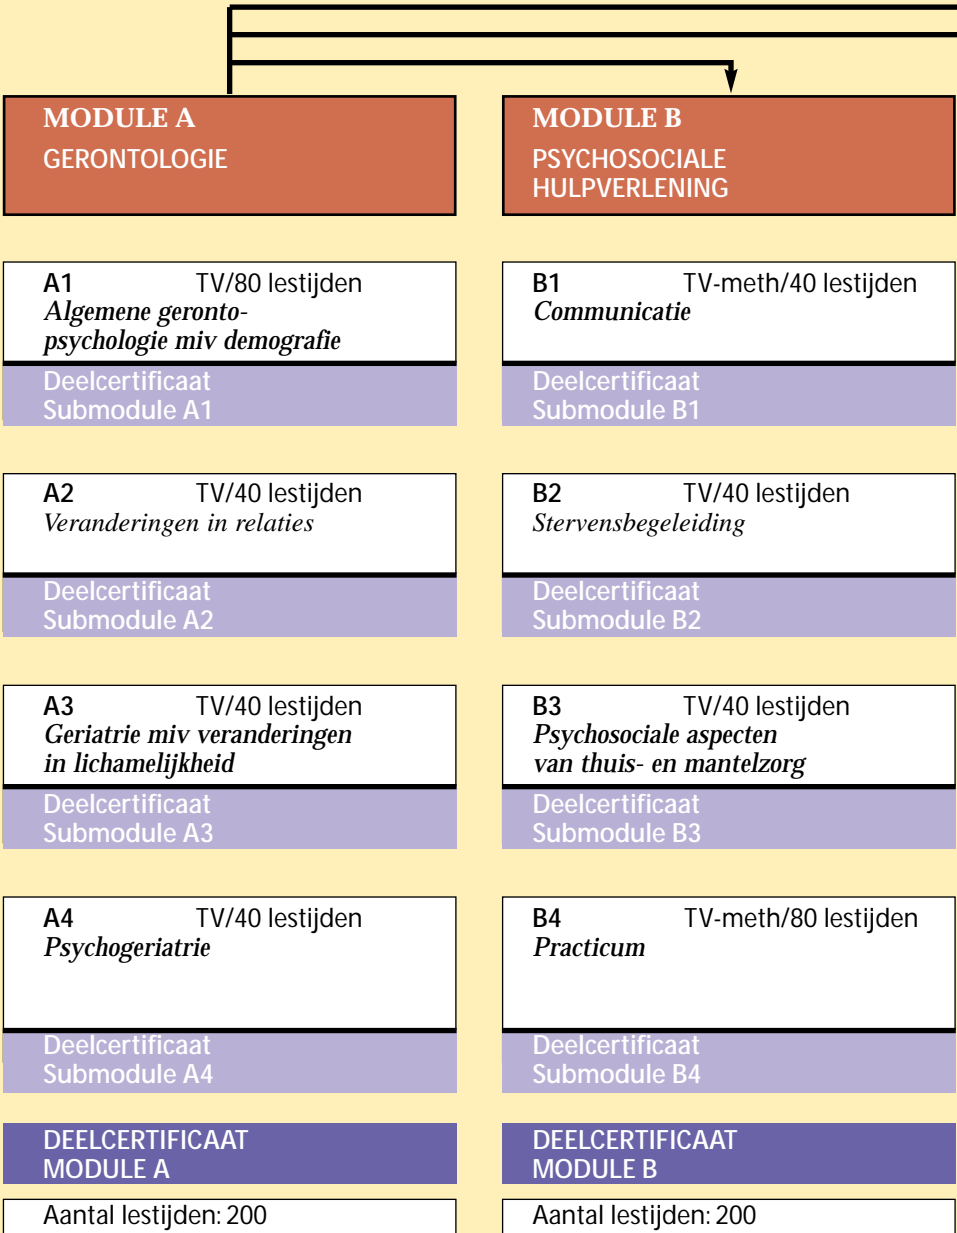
MODULE A
GERONTOLOGIE

A1 TV/80 lestijden
Algemene gerontopsychologie miv demografie
Deelcertificaat
Submodule A1

A2 TV/40 lestijden
Veranderingen in relaties
Deelcertificaat
Submodule A2

A3 TV/40 lestijden
Geriatrie miv veranderingen in lichamelijkheid
Deelcertificaat
Submodule A3

A4 TV/40 lestijden
Psychogeriatrie
Deelcertificaat
Submodule A4

DEELCERTIFICAAT
MODULE A

Aantal lestijden: 200

MODULE B
PSYCHOSOCIALE HULPVERLENING

B1 TV-meth/40 lestijden
Communicatie
Deelcertificaat
Submodule B1

B2 TV/40 lestijden
Stervensbegeleiding
Deelcertificaat
Submodule B2

B3 TV/40 lestijden
Psychosociale aspecten van thuis- en mantelzorg
Deelcertificaat
Submodule B3

B4 TV-meth/80 lestijden
Practicum
Deelcertificaat
Submodule B4

DEELCERTIFICAAT
MODULE B

Aantal lestijden: 200